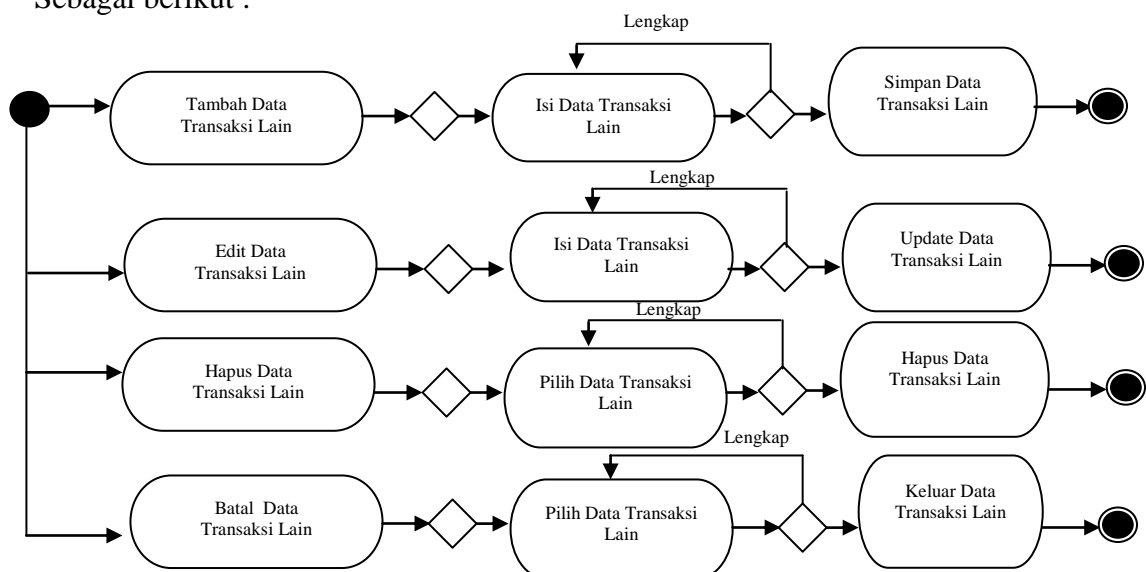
Sebagai berikut :

Lengkap

Tambah Data Transaksi Lain

Isi Data Transaksi Lain

Simpan Data Transaksi Lain

Lengkap

Edit Data Transaksi Lain

Isi Data Transaksi Lain

Update Data Transaksi Lain

Lengkap

Hapus Data Transaksi Lain

Pilih Data Transaksi Lain

Hapus Data Transaksi Lain

Lengkap

Batal Data Transaksi Lain

Pilih Data Transaksi Lain

Keluar Data Transaksi Lain